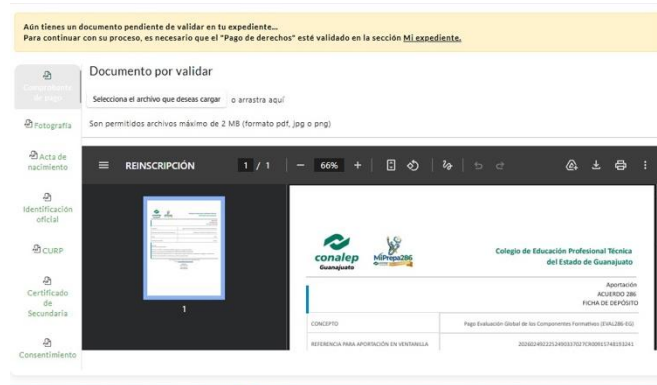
Aún tienes un documento pendiente de validar en tu expediente...
Para continuar con su proceso, es necesario que el "Pago de derechos" esté validado en la sección Mi expediente.

Comprobante de pago

Fotografía

Acta de nacimiento

Identificación oficial

CURP

Certificado de Secundaria

Consentimiento

Documento por validar

Selecciona el archivo que deseas cargar o arrastra aquí

Son permitidos archivos máximo de 2 MB (formato pdf, jpg o png)

REINSCRIPCIÓN 1 / 1 — 66% +

1

conalep Guanajuato

MiPrepa286

Colegio de Educación Profesional Técnica del Estado de Guanajuato

Aportación
ACUERDO 286
FICHA DE DEPÓSITO

| CONCEPTO | Pago Evaluación Global de los Componentes Formativos (EVAL286-EG) |
|---|---|
| REFERENCIA PARA APORTACIÓN EN VENTANILLA | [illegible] |